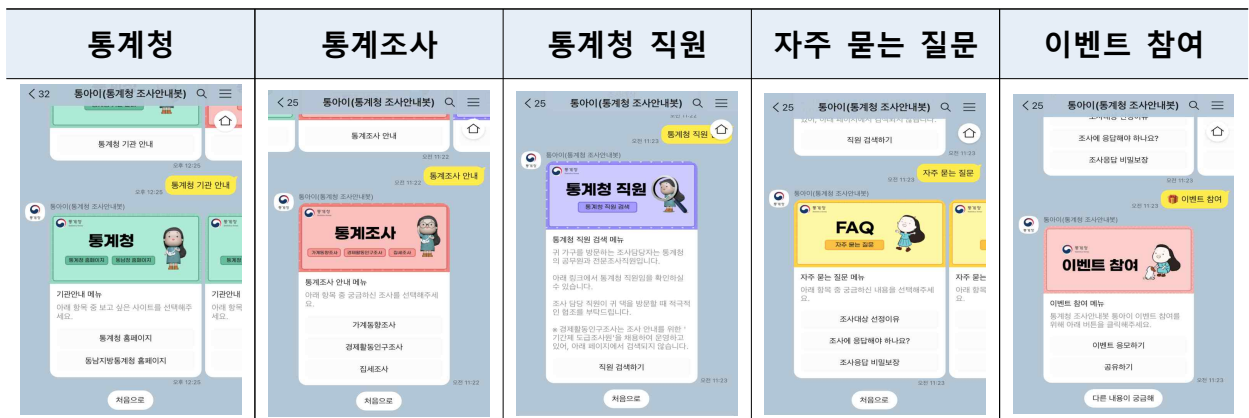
| 통계청 | 통계조사 | 통계청 직원 | 자주 묻는 질문 | 이벤트 참여 |
|---|---|---|---|---|

< 32 통아이(통계청 조사안내봇)

통계청 기관 안내

오후 12:25

오후 12:25 통계청 기관 안내

통아이(통계청 조사안내봇)

통계청

통계청 홈페이지 동남지방통계청 홈페이지

기관안내 메뉴
아래 항목 중 보고 싶은 사이트를 선택해주세요.

통계청 홈페이지

동남지방통계청 홈페이지

오후 12:25

기관안내
아래 항목
세요.

처음으로

< 25 통아이(통계청 조사안내봇)

통계조사 안내

오전 11:22

오전 11:22 통계조사 안내

통아이(통계청 조사안내봇)

통계청

통계조사

가계동향조사 경제활동인구조사 집세조사

통계조사 안내 메뉴
아래 항목 중 궁금하신 조사를 선택해주세요.

가계동향조사

경제활동인구조사

집세조사

오전 11:22

처음으로

< 25 통아이(통계청 조사안내봇)

오전 11:23 통계청 직원

통아이(통계청 조사안내봇)

통계청

통계청 직원

통계청 직원 검색

통계청 직원 검색 메뉴
귀 가구를 방문하는 조사담당자는 통계청의 공무원과 전문조사직원입니다.

아래 링크에서 통계청 직원임을 확인하실 수 있습니다.

조사 담당 직원이 귀 댁을 방문할 때 적극적인 협조를 부탁드립니다.

※ 경제활동인구조사는 조사 안내를 위한 '기간제 도급조사원'을 채용하여 운영하고 있어, 아래 페이지에서 검색되지 않습니다.

직원 검색하기

오전 11:23

처음으로

< 25 통아이(통계청 조사안내봇)

직원 검색하기

오전 11:23

오전 11:23 자주 묻는 질문

통아이(통계청 조사안내봇)

통계청

FAQ

자주 묻는 질문

자주 묻는 질문 메뉴
아래 항목 중 궁금하신 내용을 선택해주세요.

조사대상 선정이유

조사에 응답해야 하나요?

조사응답 비밀보장

오전 11:23

자주 묻는
아래 항목

처음으로

< 25 통아이(통계청 조사안내봇)

조사에 응답해야 하나요?

조사응답 비밀보장

오전 11:23

오전 11:23 이벤트 참여

통아이(통계청 조사안내봇)

통계청

이벤트 참여

이벤트 참여 메뉴
통계청 조사안내봇 통아이 이벤트 참여를 위해 아래 버튼을 클릭해주세요.

이벤트 응모하기

공유하기

오전 11:23

다른 내용이 궁금해